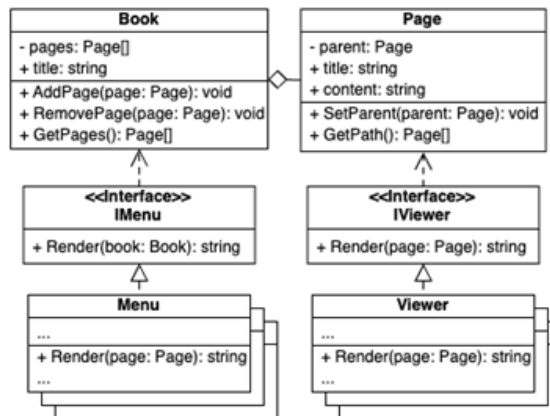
Book
- pages: Page[]
+ title: string
+ AddPage(page: Page): void
+ RemovePage(page: Page): void
+ GetPages(): Page[]

Page
- parent: Page
+ title: string
+ content: string
+ SetParent(parent: Page): void
+ GetPath(): Page[]

<<Interface>>
IMenu
+ Render(book: Book): string

<<Interface>>
IViewer
+ Render(page: Page): string

Menu
...
+ Render(page: Page): string
...

Viewer
...
+ Render(page: Page): string
...